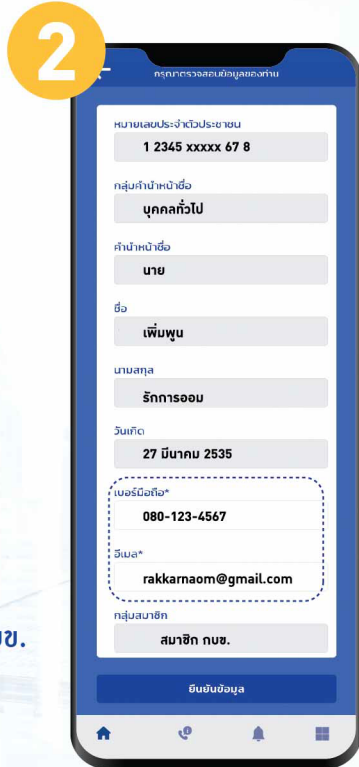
2

กรุณาตรวจสอบข้อมูลของท่าน

หมายเลขประจำตัวประชาชน
1 2345 xxxxx 67 8

กลุ่มคำนำหน้าชื่อ
บุคคลทั่วไป

คำนำหน้าชื่อ
นาย

ชื่อ
เพิ่มพูน

นามสกุล
รักการออม

วันเกิด
27 มีนาคม 2535

เบอร์มือถือ*
080-123-4567

อีเมล*
rakkarnaom@gmail.com

กลุ่มสมาชิก
สมาชิก กบข.

ยืนยันข้อมูล

ข.